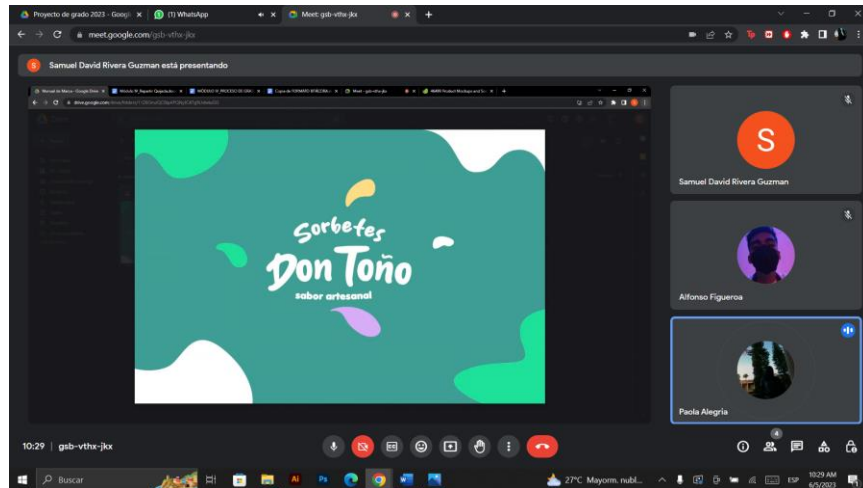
Proyecto de grado 2023 - Googl ×
(1) WhatsApp
Meet: gsb-vthx-jkx ×
+
meet.google.com/gsb-vthx-jkx

S Samuel David Rivera Guzman está presentando

Manual de Marca - Google Drive × Módulo M_Reporte Quipolo... × MODULO M_PROCESO DE GRA... × Copia de FORMATO SEÑORA... × Meet - gsb-vthx-jkx × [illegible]
drive.google.com/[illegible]

Sorbetes
Don Toño
sabor artesanal

S
Samuel David Rivera Guzman

Alfonso Figueroa

Paola Alegría

10:29 | gsb-vthx-jkx

4

Buscar
27°C Mayorm. nubl...
ESP
10:29 AM
6/5/2023